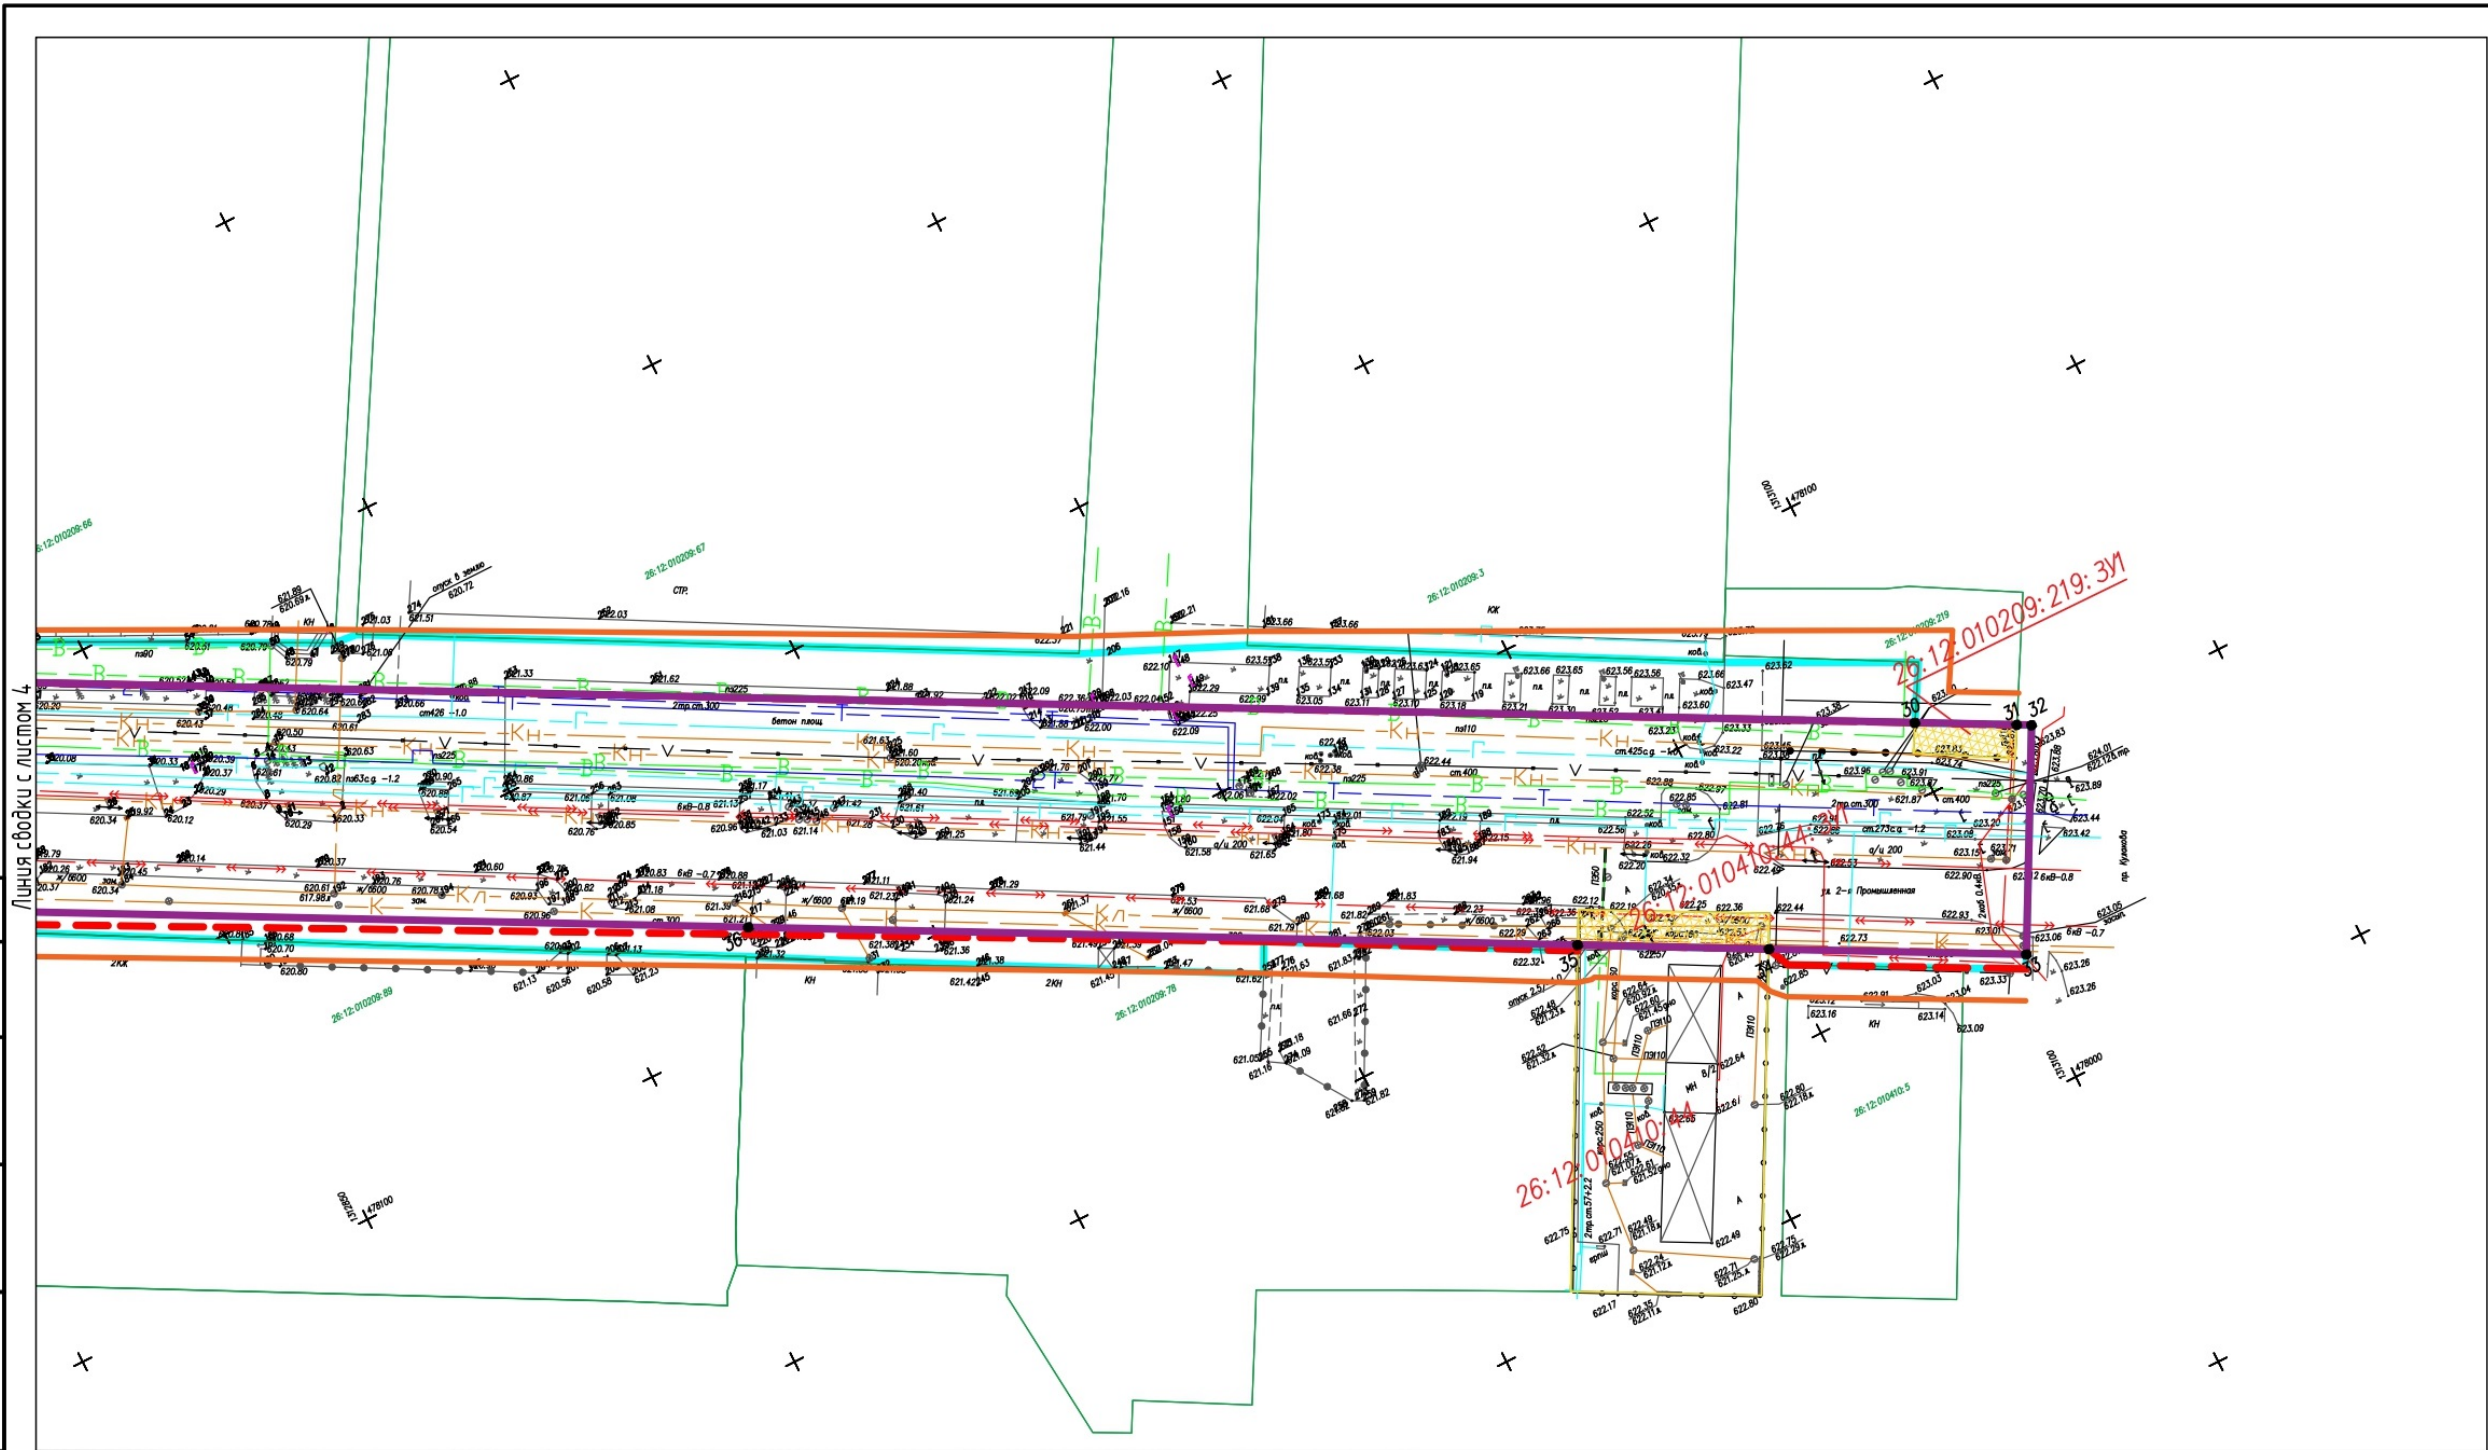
Линия сводки с листом 4

26:12:010209:219: ЗУ1

26:12:010410:44: ЗУ1

26:12:010410:44

26:12:010209:66

26:12:010209:67

26:12:010209:3

26:12:010209:219

26:12:010209:89

26:12:010209:78

26:12:010410:5

30

31

32

33

34

35

36

478100

478000

ул. 2-я Промышленная

пр. Кулакова

2тр.ст.300

бетон площ.

ст426 -1.0

ст.425с.д.

ст.400

ст.273с.д. -1.2

о/ц 200

6кВ-0.8

6кВ -0.7

ж/б600

ж/б600

2КЖ

КН

2КН

СТР.

КЖ

опуск в землю

620.72

622.03

621.33

621.62

623.62

623.47

623.33

623.22

622.44

622.32

621.94

621.65

621.44

621.24

621.36

620.80

620.70

620.37

620.34

620.12